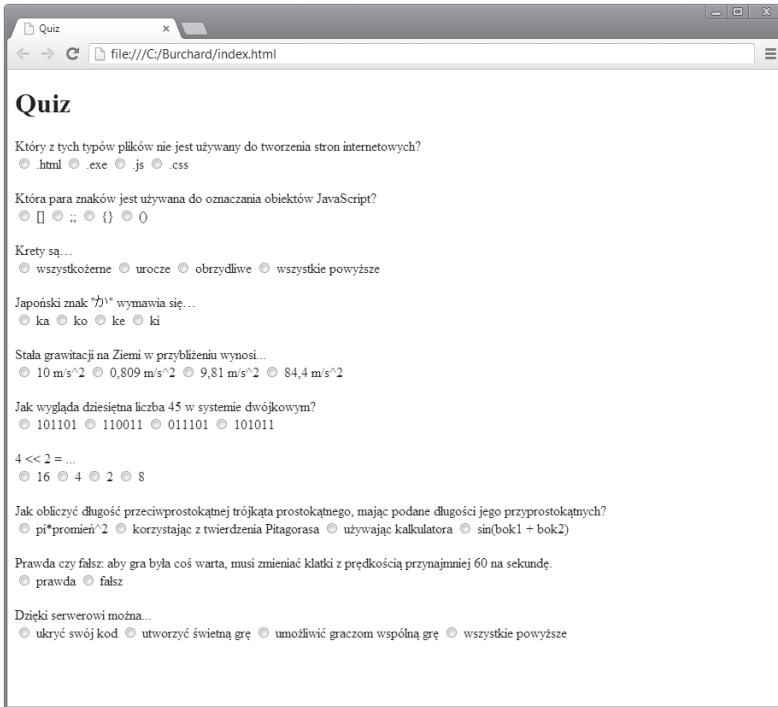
Quiz ×

file:///C:/Burchard/index.html

Quiz

Który z tych typów plików nie jest używany do tworzenia stron internetowych?
.html .exe .js .css

Która para znaków jest używana do oznaczania obiektów JavaScript?
[] ;; {} ()

Krety są…
wszystkożerne urocze obrzydliwe wszystkie powyższe

Japoński znak "か" wymawia się…
ka ko ke ki

Stała grawitacji na Ziemi w przybliżeniu wynosi...
10 m/s^2 0,809 m/s^2 9,81 m/s^2 84,4 m/s^2

Jak wygląda dziesiętna liczba 45 w systemie dwójkowym?
101101 110011 011101 101011

4 << 2 = ...
16 4 2 8

Jak obliczyć długość przeciwprostokątnej trójkąta prostokątnego, mając podane długości jego przyprostokątnych?
pi*promień^2 korzystając z twierdzenia Pitagorasa używając kalkulatora sin(bok1 + bok2)

Prawda czy fałsz: aby gra była coś warta, musi zmieniać klatki z prędkością przynajmniej 60 na sekundę.
prawda fałsz

Dzięki serwerowi można...
ukryć swój kod utworzyć świetną grę umożliwić graczom wspólną grę wszystkie powyższe